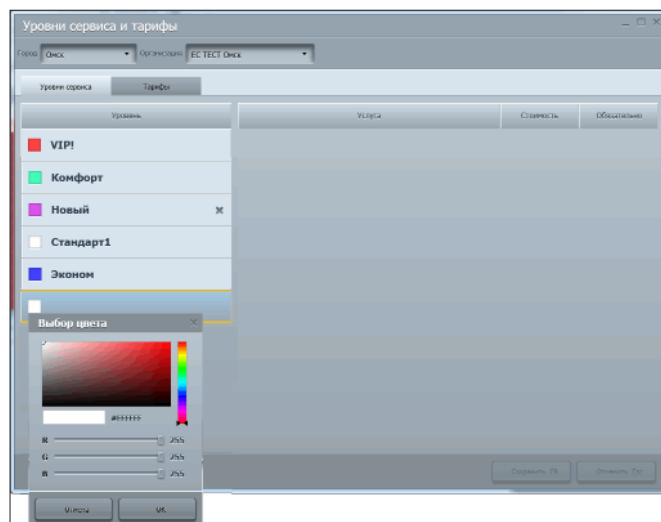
Уровни сервиса и тарифы

Город Омск

Организация ЕС ТЕСТ Омск

Уровни сервиса

Тарифы

Уровень

VIP!

Комфорт

Новый

Стандарт1

Эконом

Услуга

Стоимость

Обязательно

Выбор цвета

#FFFFFF

R 255

G 255

B 255

Отмена

OK

Сохранить F9

Отменить Esc